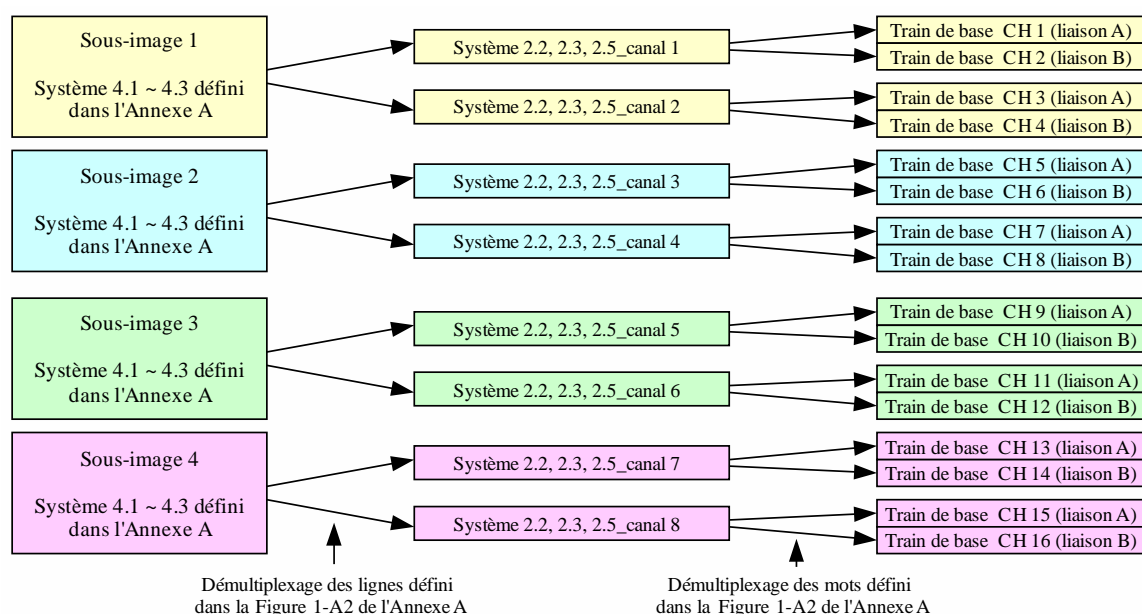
Sous-image 1

Système 4.1 ~ 4.3 défini dans l'Annexe A

Système 2.2, 2.3, 2.5_canal 1

Train de base CH 1 (liaison A)

Train de base CH 2 (liaison B)

Système 2.2, 2.3, 2.5_canal 2

Train de base CH 3 (liaison A)

Train de base CH 4 (liaison B)

Sous-image 2

Système 4.1 ~ 4.3 défini dans l'Annexe A

Système 2.2, 2.3, 2.5_canal 3

Train de base CH 5 (liaison A)

Train de base CH 6 (liaison B)

Système 2.2, 2.3, 2.5_canal 4

Train de base CH 7 (liaison A)

Train de base CH 8 (liaison B)

Sous-image 3

Système 4.1 ~ 4.3 défini dans l'Annexe A

Système 2.2, 2.3, 2.5_canal 5

Train de base CH 9 (liaison A)

Train de base CH 10 (liaison B)

Système 2.2, 2.3, 2.5_canal 6

Train de base CH 11 (liaison A)

Train de base CH 12 (liaison B)

Sous-image 4

Système 4.1 ~ 4.3 défini dans l'Annexe A

Système 2.2, 2.3, 2.5_canal 7

Train de base CH 13 (liaison A)

Train de base CH 14 (liaison B)

Système 2.2, 2.3, 2.5_canal 8

Train de base CH 15 (liaison A)

Train de base CH 16 (liaison B)

Démultiplexage des lignes défini dans la Figure 1-A2 de l'Annexe A

Démultiplexage des mots défini dans la Figure 1-A2 de l'Annexe A